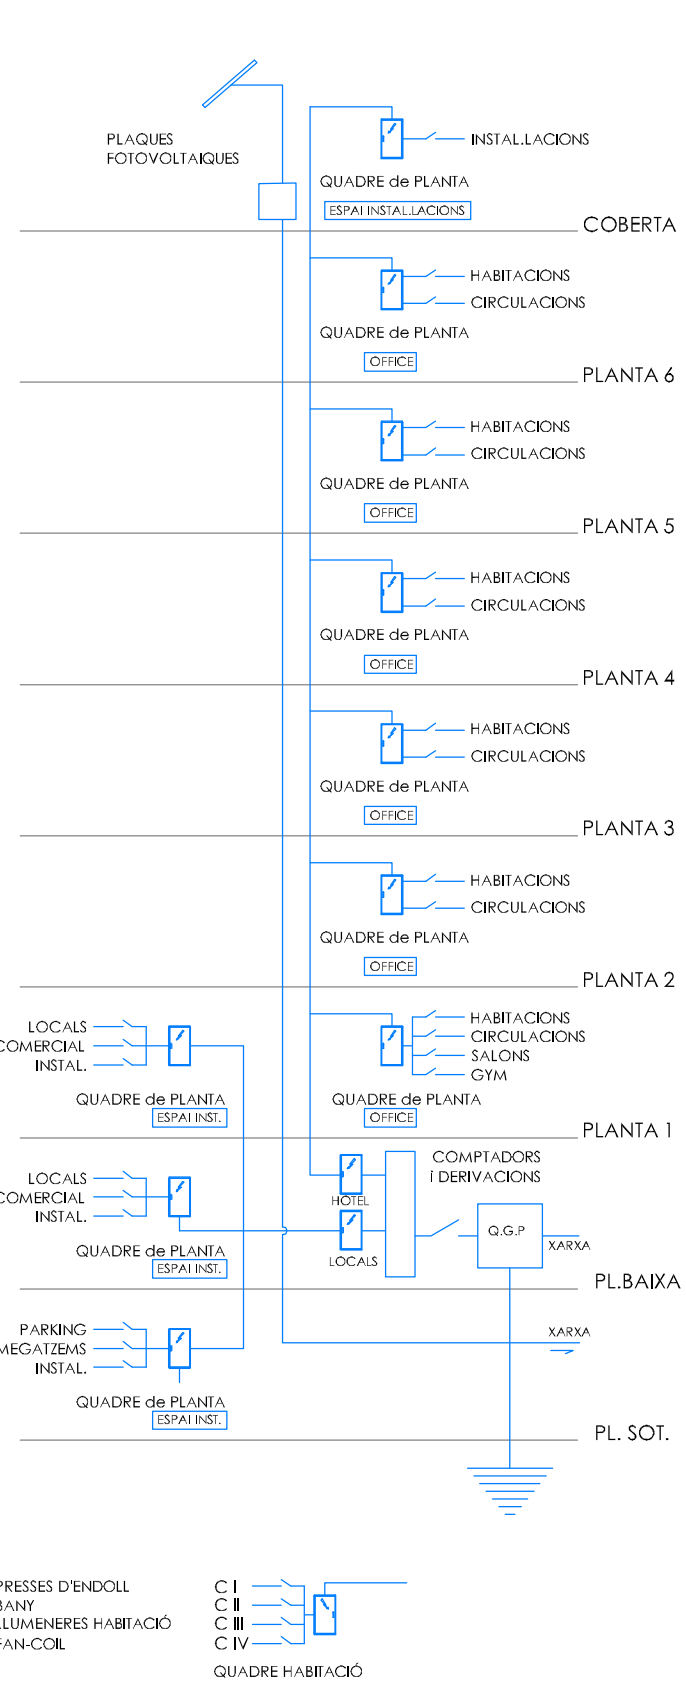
PLAQUES FOTOVOLTAIQUES

INSTAL.LACIONS
QUADRE de PLANTA
ESPAI INSTAL.LACIONS
COBERTA

HABITACIONS
CIRCULACIONS
QUADRE de PLANTA
OFFICE
PLANTA 6

HABITACIONS
CIRCULACIONS
QUADRE de PLANTA
OFFICE
PLANTA 5

HABITACIONS
CIRCULACIONS
QUADRE de PLANTA
OFFICE
PLANTA 4

HABITACIONS
CIRCULACIONS
QUADRE de PLANTA
OFFICE
PLANTA 3

HABITACIONS
CIRCULACIONS
QUADRE de PLANTA
OFFICE
PLANTA 2

LOCALS
COMERCIAL
INSTAL.
QUADRE de PLANTA
ESPAI INST.

HABITACIONS
CIRCULACIONS
SALONS
GYM
QUADRE de PLANTA
OFFICE
PLANTA 1

LOCALS
COMERCIAL
INSTAL.
QUADRE de PLANTA
ESPAI INST.

HOTEL
LOCALS
COMPTADORS i DERIVACIONS
Q.G.P
XARXA
PL.BAIXA

PARKING
MEGATZEMS
INSTAL.
QUADRE de PLANTA
ESPAI INST.
XARXA
PL. SOT.

PRESSES D'ENDOLL
BANY
LLUMENERES HABITACIÓ
FAN-COIL
C I
C II
C III
C IV
QUADRE HABITACIÓ